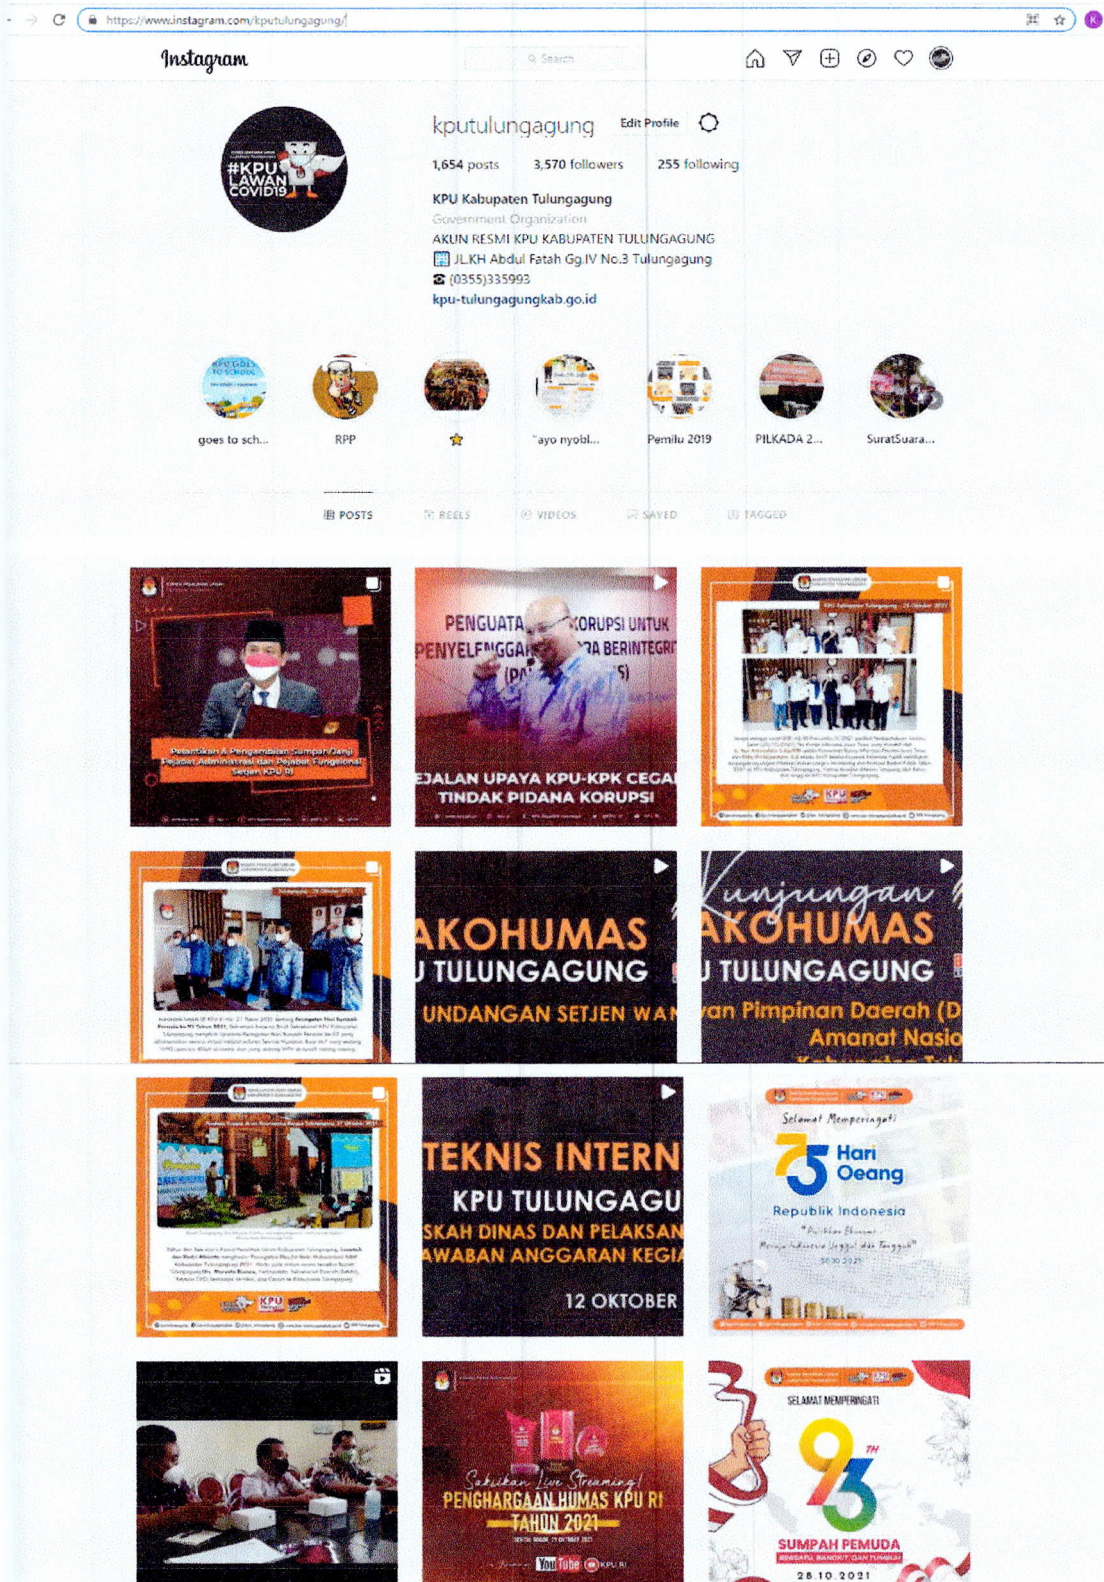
https://www.instagram.com/kputulungagung/

Instagram

Search

#KPU LAWAN COVID19

kputulungagung Edit Profile

1,654 posts 3,570 followers 255 following

KPU Kabupaten Tulungagung
Government Organization
AKUN RESMI KPU KABUPATEN TULUNGAGUNG
JL.KH Abdul Fatah Gg.IV No.3 Tulungagung
(0355)335993
kpu-tulungagungkab.go.id

goes to sch... RPP ⭐ "ayo nyobl... Pemilu 2019 PILKADA 2... SuratSuara...

POSTS REELS VIDEOS SAVED TAGGED

Pelantikan & Pengambilan Sumpah/Janji Pejabat Administrasi dan Pejabat Fungsional Setjen KPU RI

PENGUATA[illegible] KORUPSI UNTUK PENYELENGGA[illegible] RA BERINTEGRI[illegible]
EJALAN UPAYA KPU-KPK CEGA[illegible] TINDAK PIDANA KORUPSI

KPU

AKOHUMAS
TULUNGAGUNG
UNDANGAN SETJEN WA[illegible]

Kunjungan
AKOHUMAS
TULUNGAGUNG
an Pimpinan Daerah (D
Amanat Nasio

KPU

TEKNIS INTERN
KPU TULUNGAGU
SKAH DINAS DAN PELAKSAN
AWABAN ANGGARAN KEGI
12 OKTOBER

Selamat Memperingati
75 Hari Oeang
Republik Indonesia

Saksikan Live Streaming!
PENGHARGAAN HUMAS KPU RI
TAHUN 2021
YouTube KPU RI

SELAMAT MEMPERINGATI
93TH
SUMPAH PEMUDA
28.10.2021